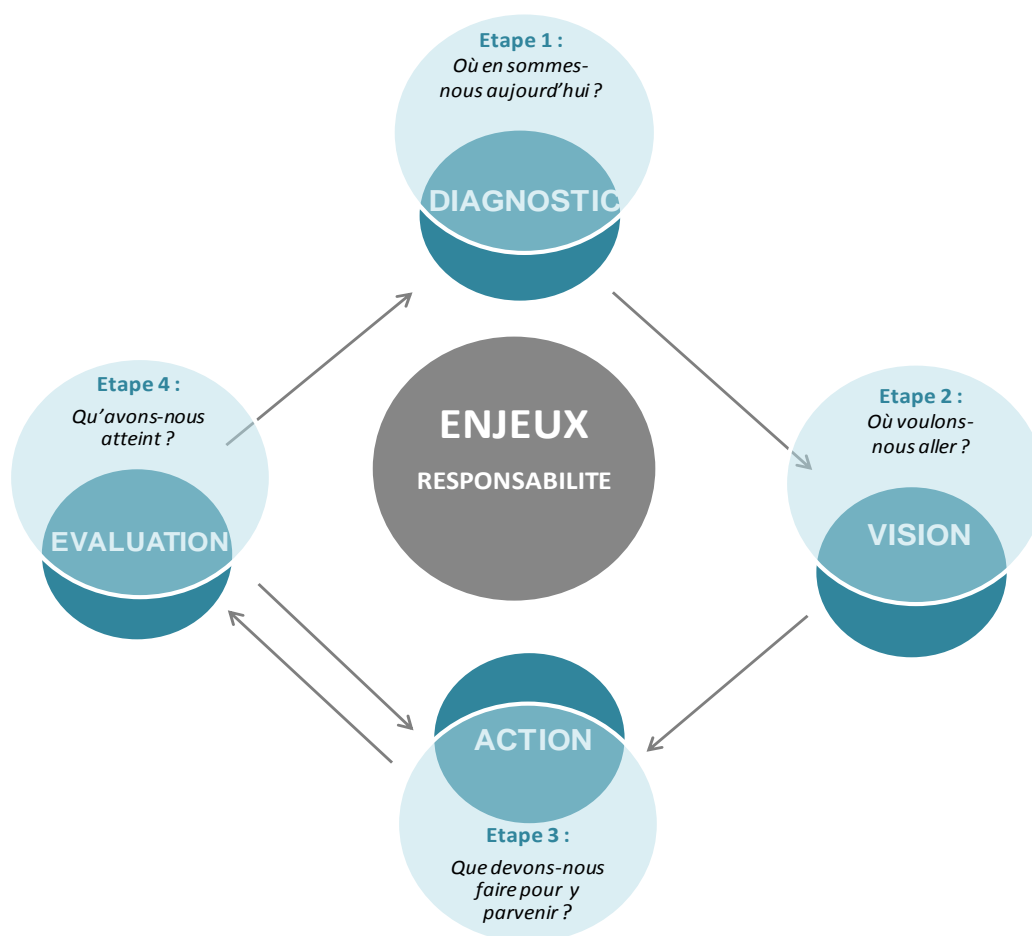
Etape 1 :
Où en sommes-nous aujourd'hui ?

DIAGNOSTIC

Etape 4 :
Qu'avons-nous atteint ?

EVALUATION

ENJEUX

RESPONSABILITE

Etape 2 :
Où voulons-nous aller ?

VISION

ACTION

Etape 3 :
Que devons-nous faire pour y parvenir ?